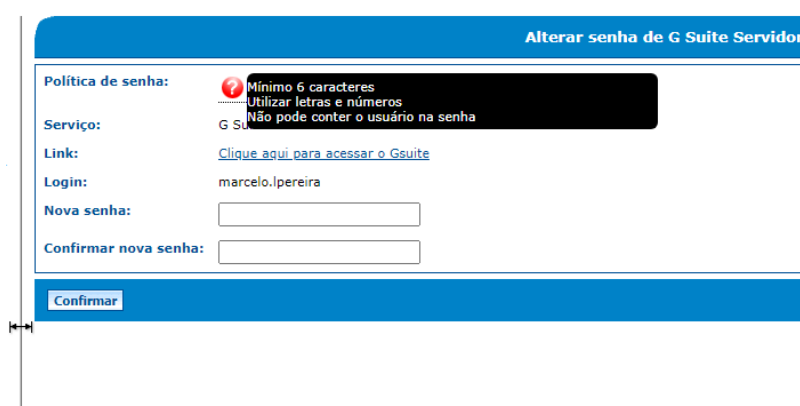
Alterar senha de G Suite Servidor

Política de senha:
Mínimo 6 caracteres
Utilizar letras e números
Não pode conter o usuário na senha

Serviço: G Su

Link: Clique aqui para acessar o Gsuite

Login: marcelo.lpereira

Nova senha:

Confirmar nova senha:

Confirmar